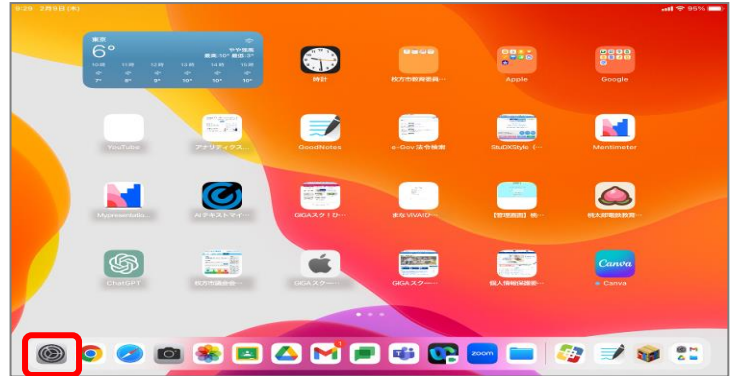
8:28 2月9日(木)
96%

東京
6°
やや曇
最高:10° 最低:2°
10時 11時 12時 13時 14時 15時
7° 8° 9° 10° 10° 10°

時計
枚方市教育委員…
Apple
Google
YouTube
アナリティクス…
GoodNotes
e-Gov 法令検索
StuDXStyle (…
Mentimeter
Mypresentatio…
AIテキストマイ…
GIGAスクトロ…
まなVIVAID…
【管理画面】枚…
桃太郎電鉄教育…
ChatGPT
枚方市議会会…
GIGAスクー…
GIGAスクー…
個人情報保護委…
Canva
Canva

1
zoom